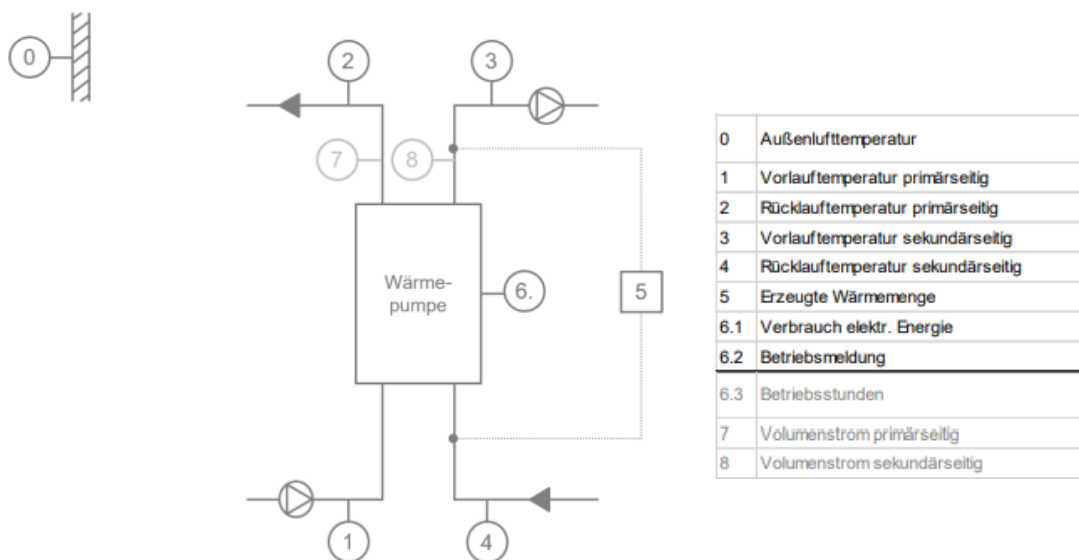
0

2

3

7

8

Wärmepumpe

6.

5

1

4

| | |
|---|---|
| 0 | Außenlufttemperatur |
| 1 | Vorlauftemperatur primärseitig |
| 2 | Rücklauftemperatur primärseitig |
| 3 | Vorlauftemperatur sekundärseitig |
| 4 | Rücklauftemperatur sekundärseitig |
| 5 | Erzeugte Wärmemenge |
| 6.1 | Verbrauch elektr. Energie |
| 6.2 | Betriebsmeldung |
| 6.3 | Betriebsstunden |
| 7 | Volumenstrom primärseitig |
| 8 | Volumenstrom sekundärseitig |